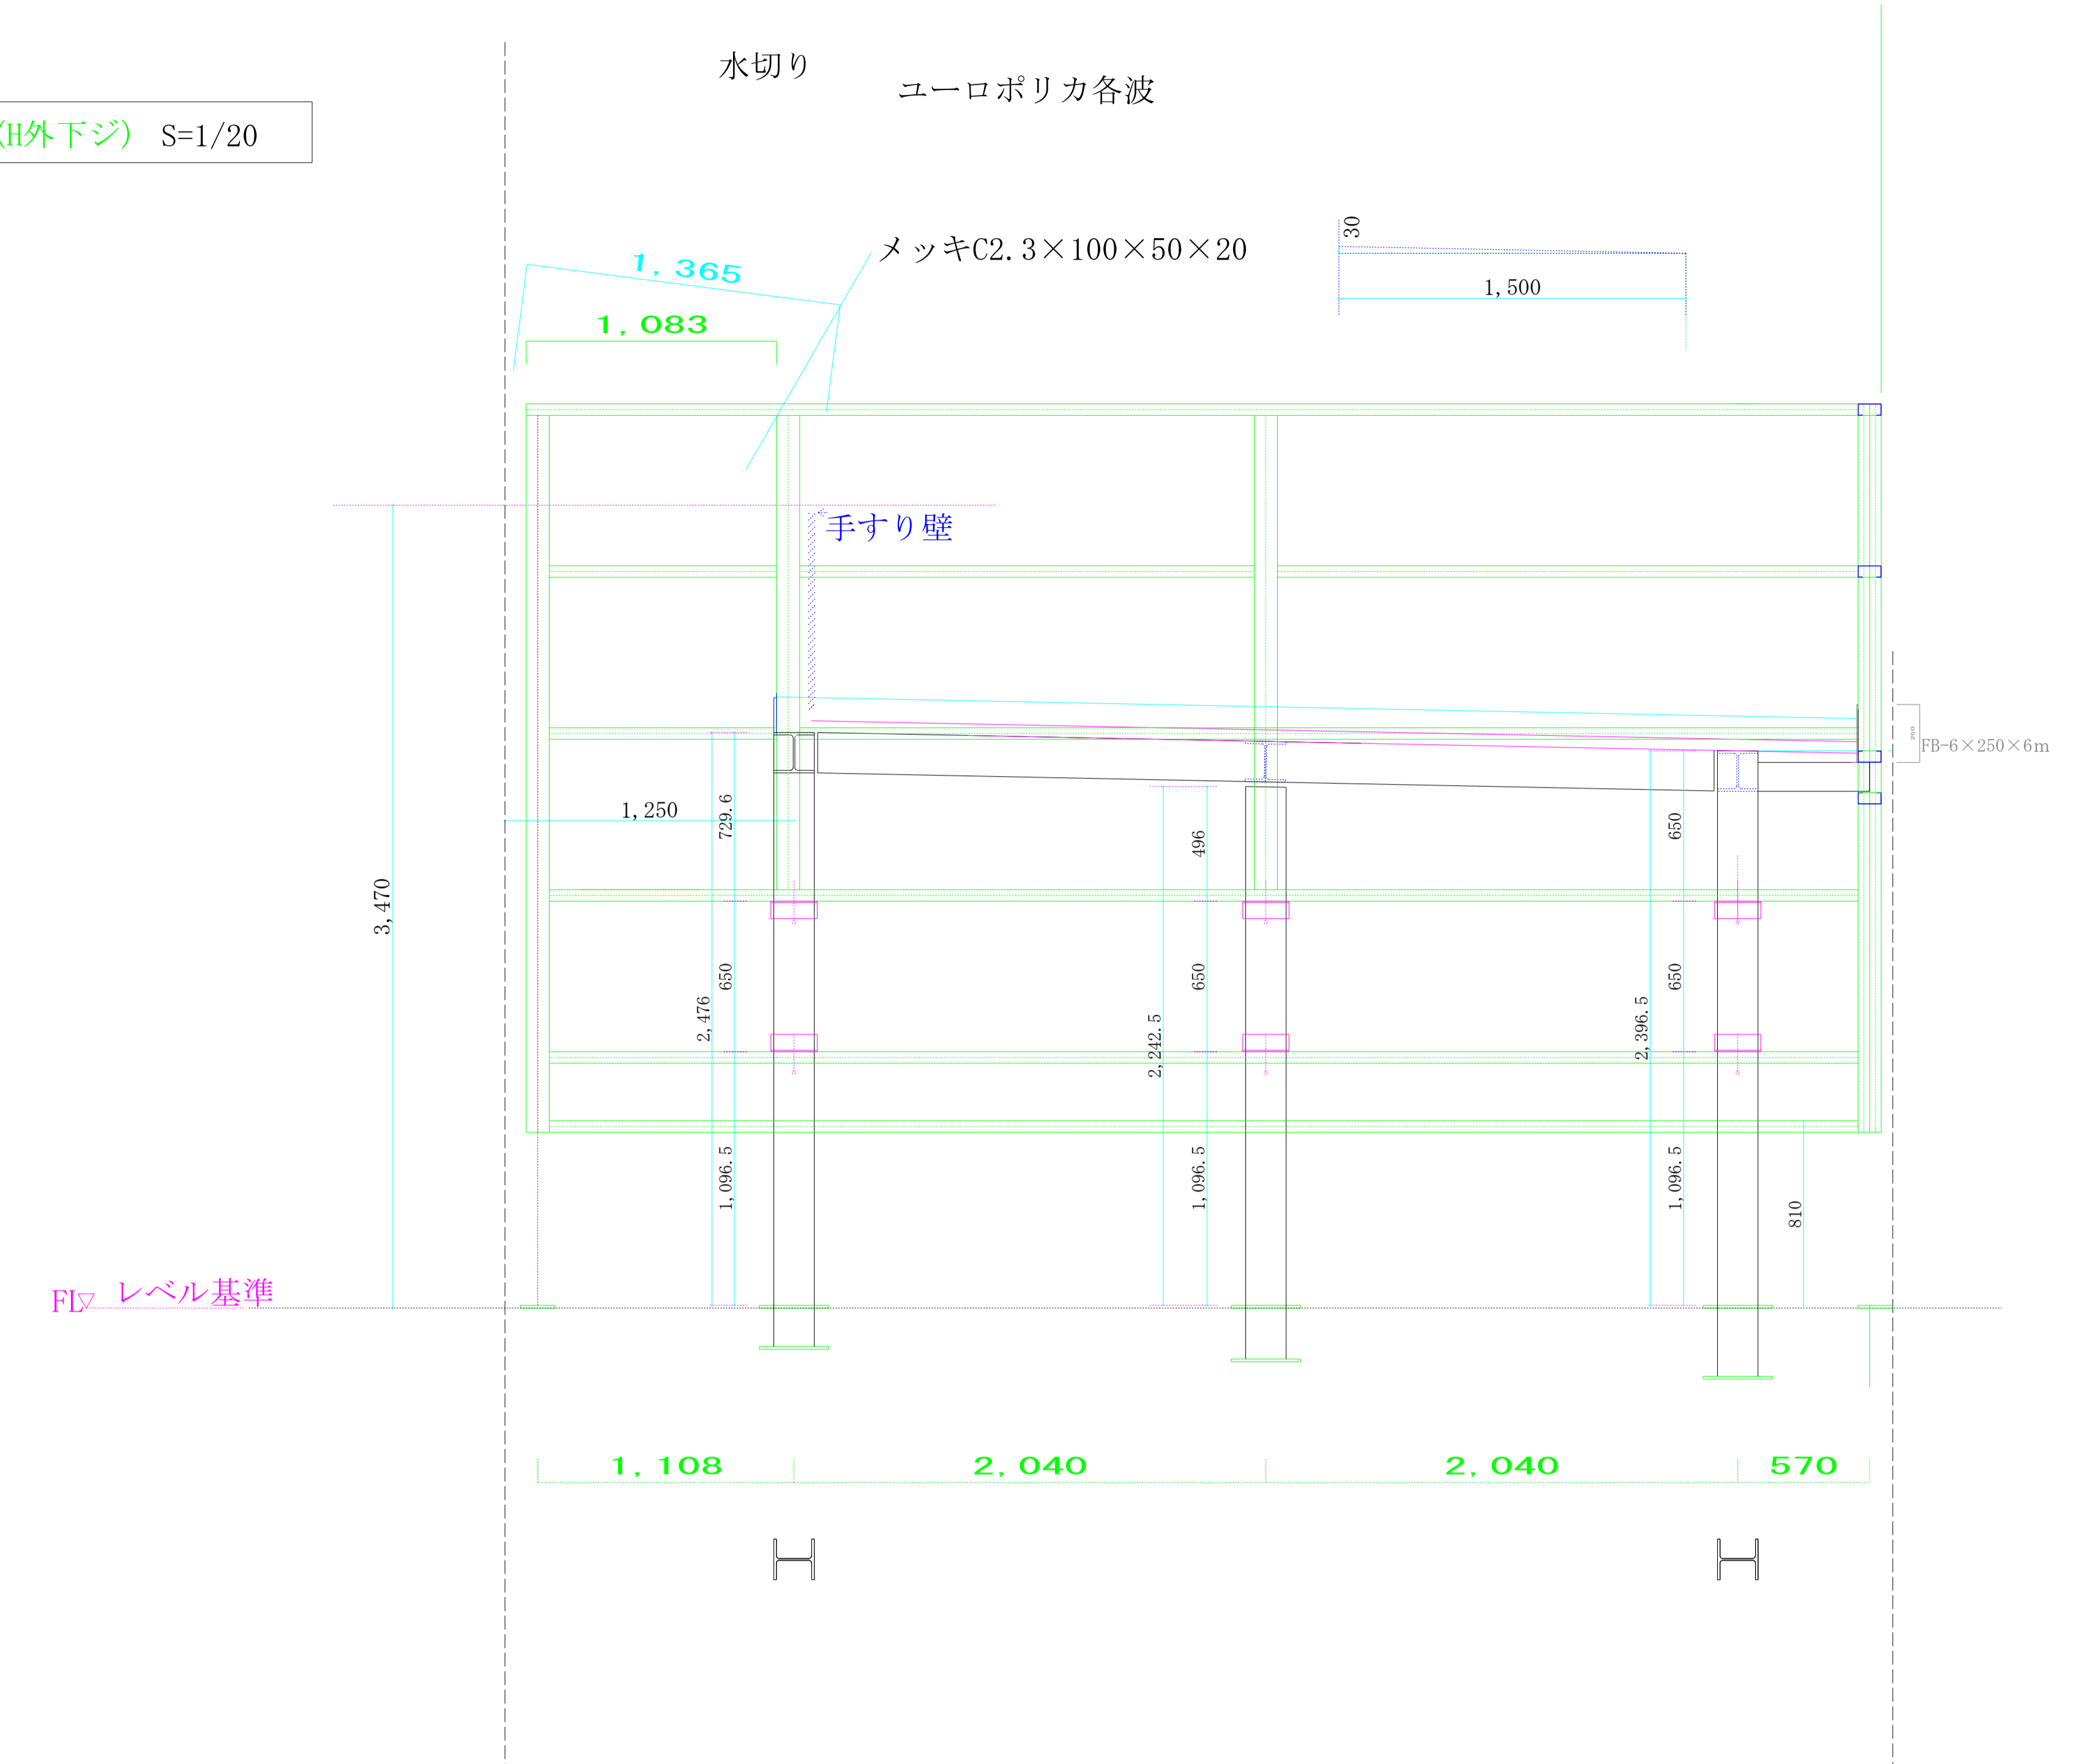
水切り
ユーロポリカ各波
(H外下ジ) S=1/20
メッキC2.3×100×50×20
1,365
1,083
30
1,500
手すり壁
FB-6×250×6m
1,250
729.6
496
650
650
650
650
3,470
2,476
2,242.5
2,396.5
1,096.5
1,096.5
1,096.5
810
FL▽ レベル基準
1,108
2,040
2,040
570